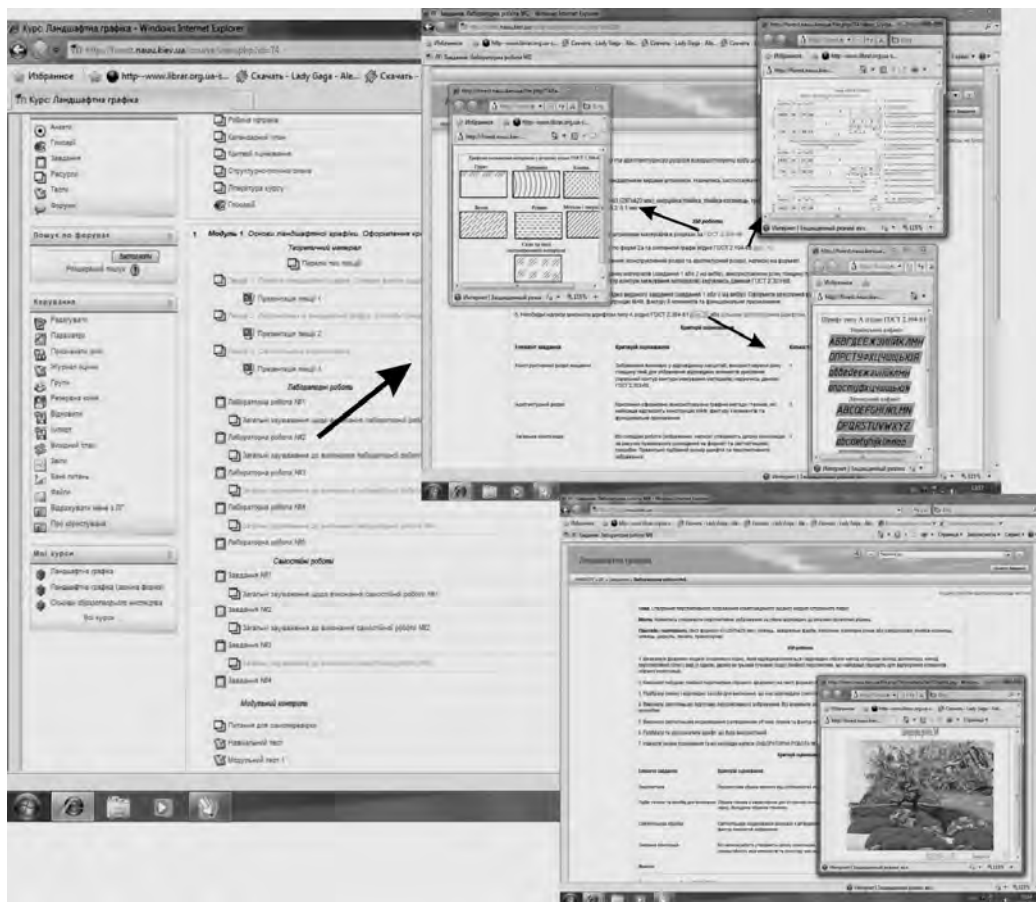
Курс: Ландшафтна графіка - Windows Internet Explorer

http://forest.nauu.kiev.ua/course/view.php?id=74

Избранное http://www.librar.org.ua-s... Скачать - Lady Gaga - Ale... Скачать -

Курс: Ландшафтна графіка

Анкети
Глосарії
Завдання
Ресурси
Тести
Форуми

Робоча програма
Календарний план
Критерії оцінювання
Структурно-логічна схема
Література курсу
Глосарій

Пошук по форумах
Запустить
Розширений пошук

Керування
Редагувати
Параметри
Призначити ролі
Журнал оцінок
Групи
Резервна копія
Відновити
Імпорт
Вихідний стан
Звіти
Банк питань
Файли
Відрахувати мене з ЛГ
Про користувача

Мої курси
Ландшафтна графіка
Ландшафтна графіка (заочна форма)
Основи образотворчого мистецтва
Всі курси ...

1 Модуль 1. Основи ландшафтної графіки. Оформлення кр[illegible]

Теоретичний матеріал
Перелік тем лекцій
Презентація лекції 1
Презентація лекції 2
Презентація лекції 4

Лабораторні роботи
Лабораторна робота №1
Загальні зауваження щодо виконання лабораторної роб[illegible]
Лабораторна робота №2
Загальні зауваження до виконання лабораторної роботи
Лабораторна робота №3
Лабораторна робота №4
Лабораторна робота №5

Самостійні роботи
Завдання №1
Загальні зауваження щодо виконання самостійної роботи №1
Завдання №2
Загальні зауваження до виконання самостійної роботи №2
Завдання №3
Завдання №4

Модульний контроль
Питання для самоперевірки
Навчальний тест
Модульний тест 1

Шрифт типу А (ГОСТ 2.304-81)
АБВГДЕЕЖЗИЙКЛМН
ОПРСТУФХЦЧШЩЪЫЬ
ЭЮЯ
ABCDEFGHIJKLMN
OPQRSTUVWXYZ

Інтернет | Захищений режим: вим. 125%

Лабораторна робота №2
Ландшафтна графіка
Критерії оцінювання
Елемент завдання
Критерій оцінювання